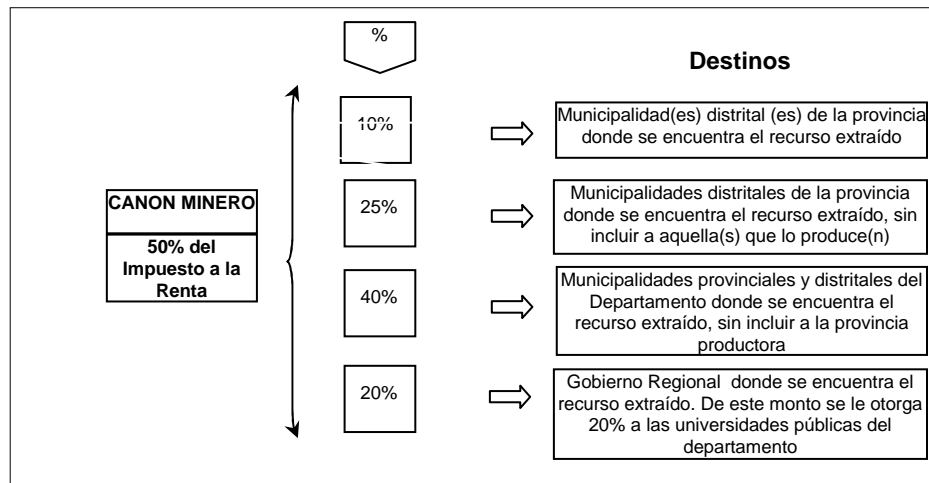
%

Destinos

CANON MINERO

50% del Impuesto a la Renta

10%

Municipalidad(es) distrital (es) de la provincia donde se encuentra el recurso extraído

25%

Municipalidades distritales de la provincia donde se encuentra el recurso extraído, sin incluir a aquella(s) que lo produce(n)

40%

Municipalidades provinciales y distritales del Departamento donde se encuentra el recurso extraído, sin incluir a la provincia productora

20%

Gobierno Regional donde se encuentra el recurso extraído. De este monto se le otorga 20% a las universidades públicas del departamento